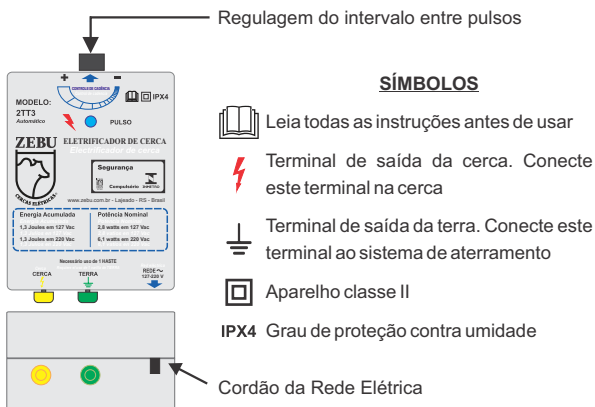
Regulagem do intervalo entre pulsos

+ −

CONTROLE DE CADÊNCIA

IPX4

MODELO:
2TT3
Automático

PULSO

ZEBU

ELETRIFICADOR DE CERCA

CERCAS ELÉTRICAS

Segurança
Compulsório

www.zebu.com.br - Lajeado - RS - Brasil

| Energia Acumulada | Potência Nominal |
|---|---|
| 1,3 Joules em 127 Vac | 2,8 watts em 127 Vac |
| 1,3 Joules em 220 Vac | 6,1 watts em 220 Vac |

Necessário uso de 1 HASTE

CERCA

TERRA

REDE ~
127-220 V

SÍMBOLOS

Leia todas as instruções antes de usar

Terminal de saída da cerca. Conecte este terminal na cerca

Terminal de saída da terra. Conecte este terminal ao sistema de aterramento

Aparelho classe II

IPX4 Grau de proteção contra umidade

Cordão da Rede Elétrica